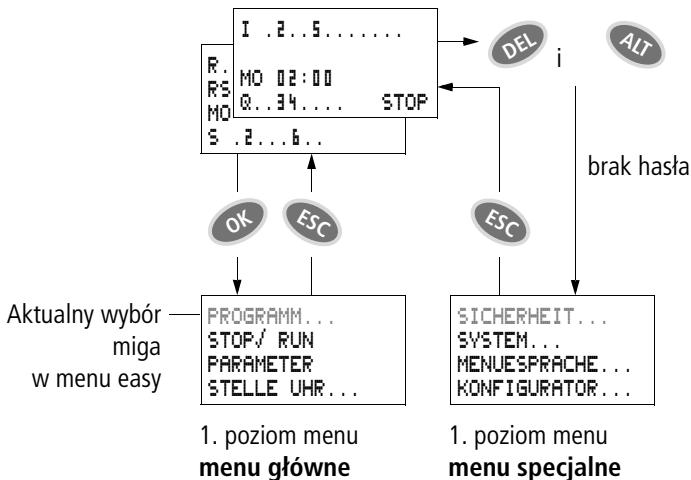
I .2..5.......
MO 02:00
Q..34.... STOP

R.
RS
MO
S .2...6..

DEL i ALT

brak hasła

OK ESC ESC

Aktualny wybór miga w menu easy

PROGRAMM...
STOP/ RUN
PARAMETER
STELLE UHR...

SICHERHEIT...
SYSTEM...
MENUESPRACHE...
KONFIGURATOR...

1. poziom menu
**menu główne**

1. poziom menu
**menu specjalne**